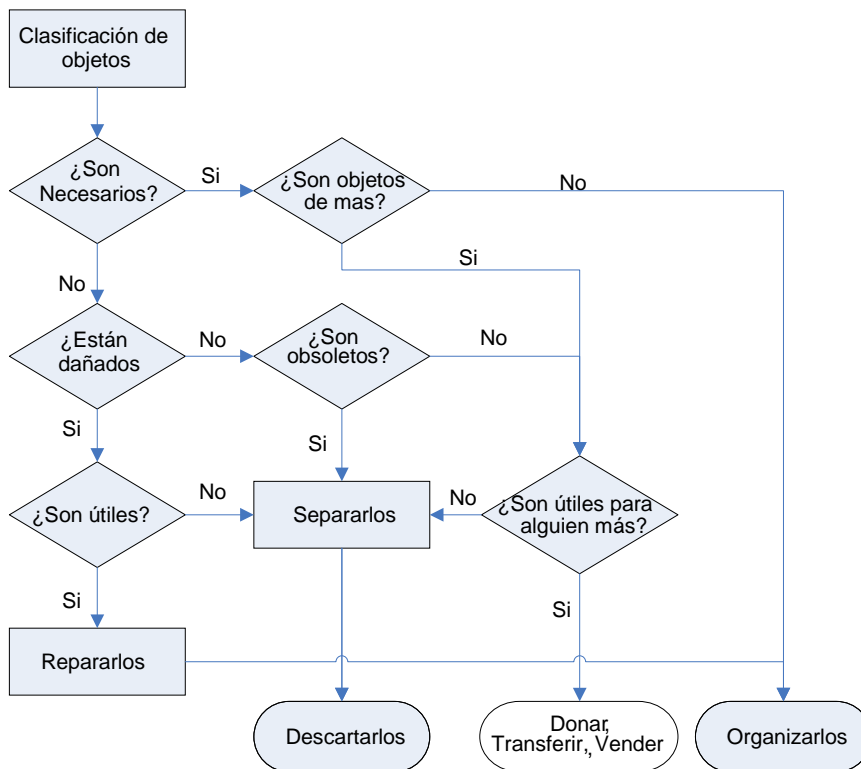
Clasificación de objetos

¿Son Necesarios?

Si

¿Son objetos de mas?

No

Si

No

¿Están dañados

No

¿Son obsoletos?

No

Si

Si

¿Son útiles?

No

Separarlos

No

¿Son útiles para alguien más?

Si

Si

Repararlos

Descartarlos

Donar, Transferir, Vender

Organizarlos